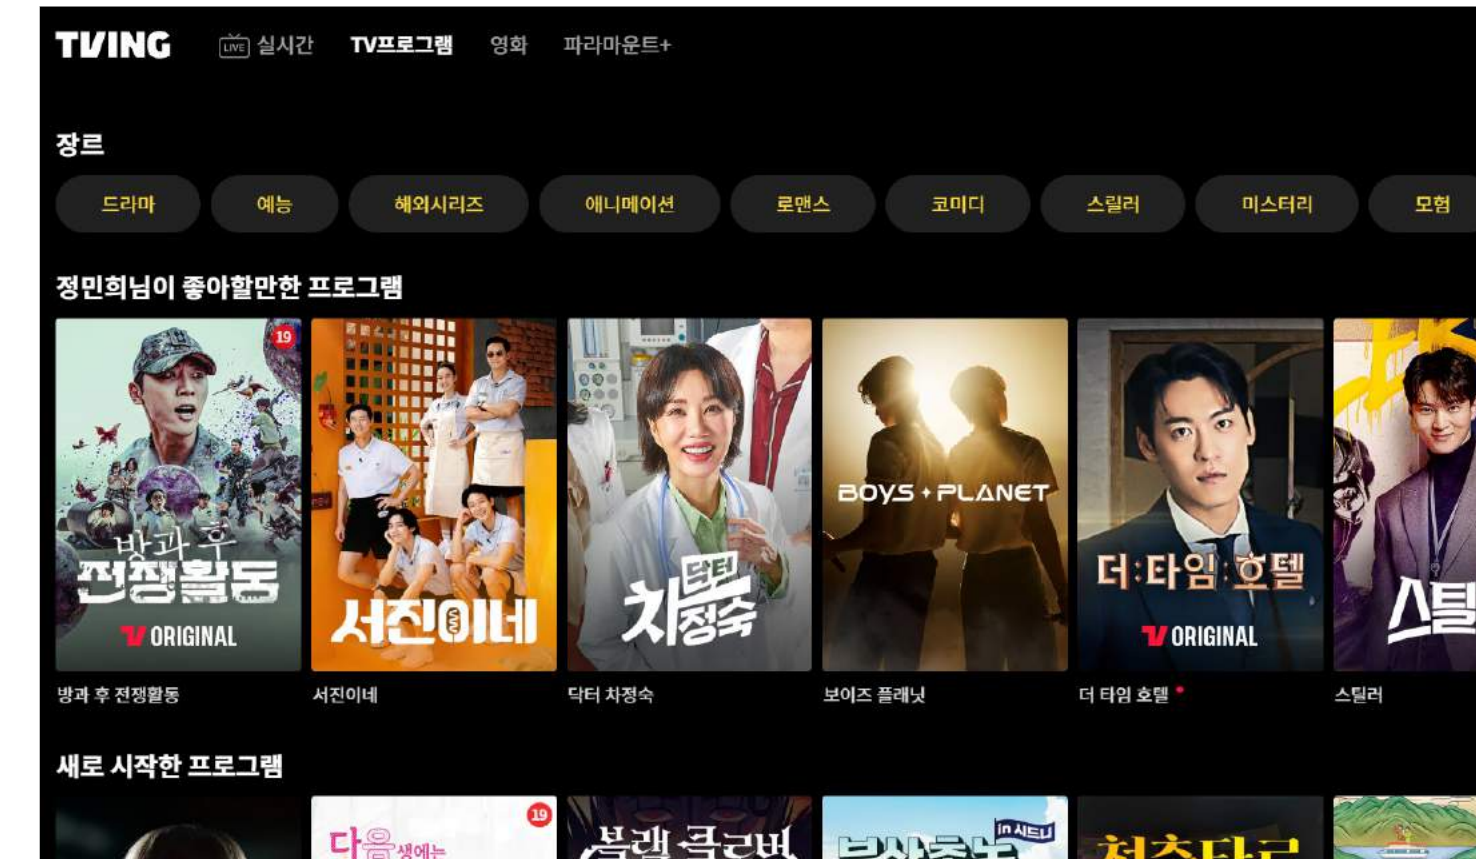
TVING LIVE 실시간 TV프로그램 영화 파라마운트+

장르

드라마 예능 해외시리즈 애니메이션 로맨스 코미디 스릴러 미스터리 모험

정민희님이 좋아할만한 프로그램

19
방과 후 전쟁활동
ORIGINAL
방과 후 전쟁활동

서진이네
서진이네

닥터 차정숙
닥터 차정숙

BOYS PLANET
보이즈 플래닛

더 타임 호텔
ORIGINAL
더 타임 호텔

스틸
스틸러

새로 시작한 프로그램

19
다음생에는
블랙 클로버
in 시티
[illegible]
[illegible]